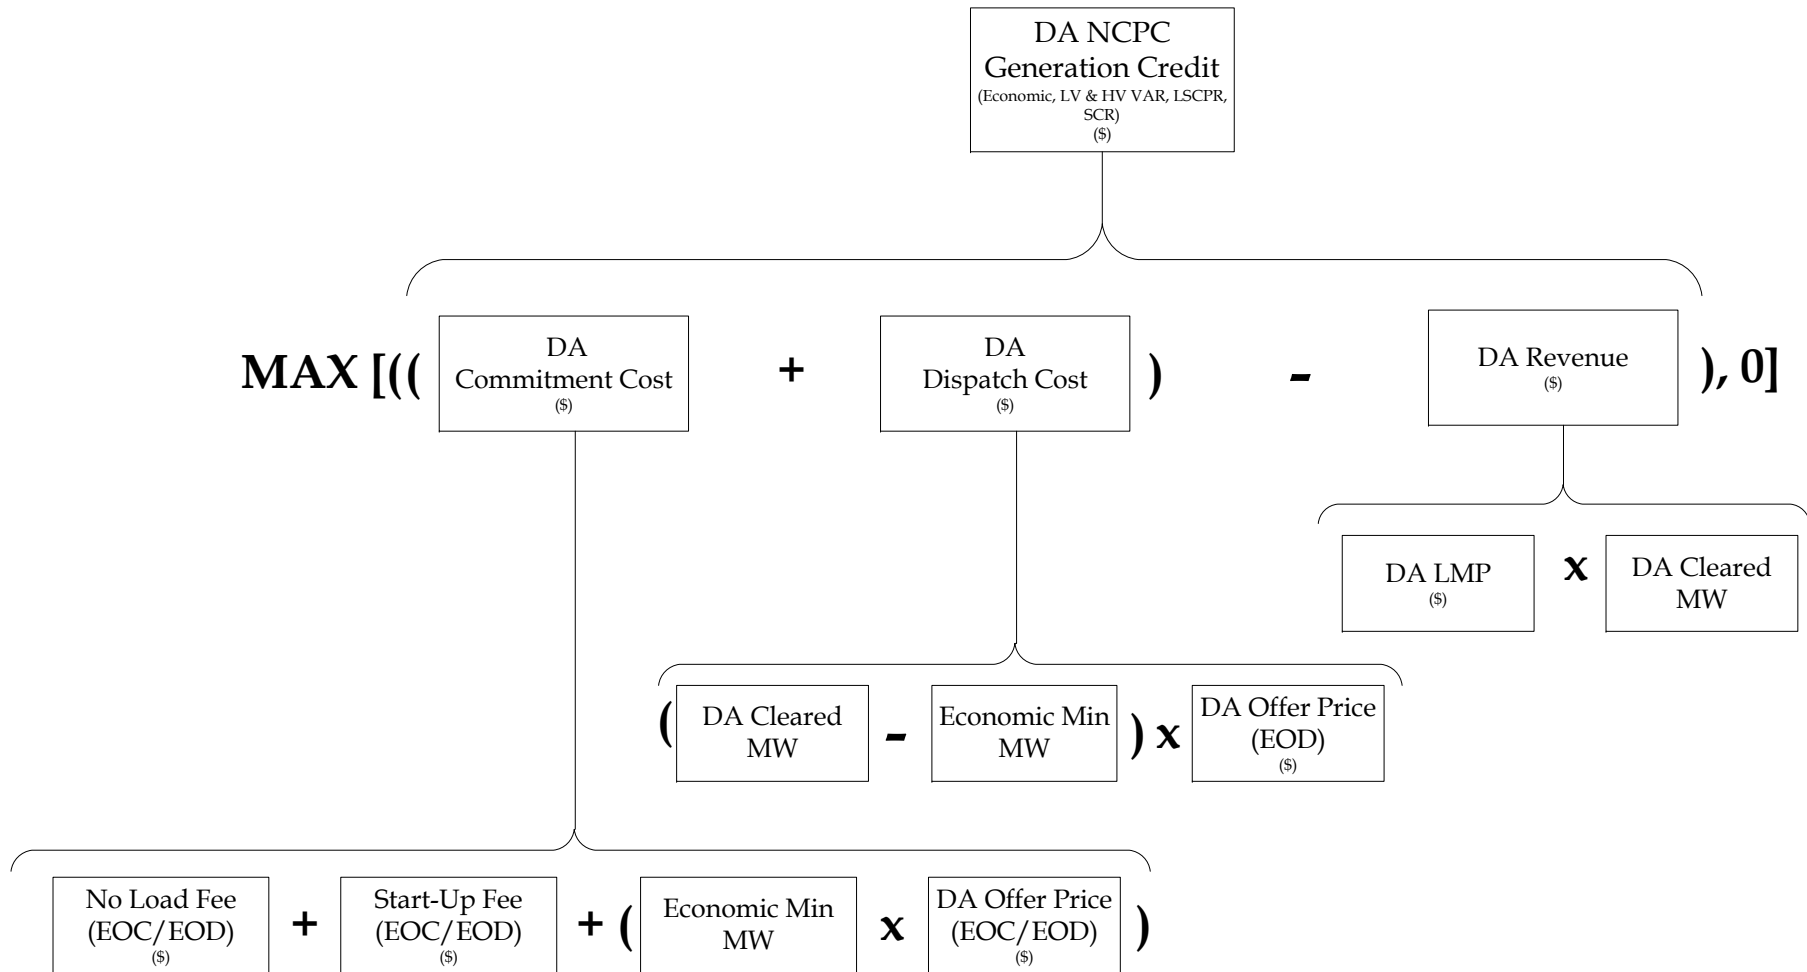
DA NCPC Generation Credit
(Economic, LV & HV VAR, LSCPR, SCR)
($)

MAX [((

DA Commitment Cost
($)

+

DA Dispatch Cost
($)

)

-

DA Revenue
($)

), 0]

DA LMP
($)

x

DA Cleared MW

(

DA Cleared MW

-

Economic Min MW

) x

DA Offer Price (EOD)
($)

No Load Fee (EOC/EOD)
($)

+

Start-Up Fee (EOC/EOD)
($)

+ (

Economic Min MW

x

DA Offer Price (EOC/EOD)
($)

)